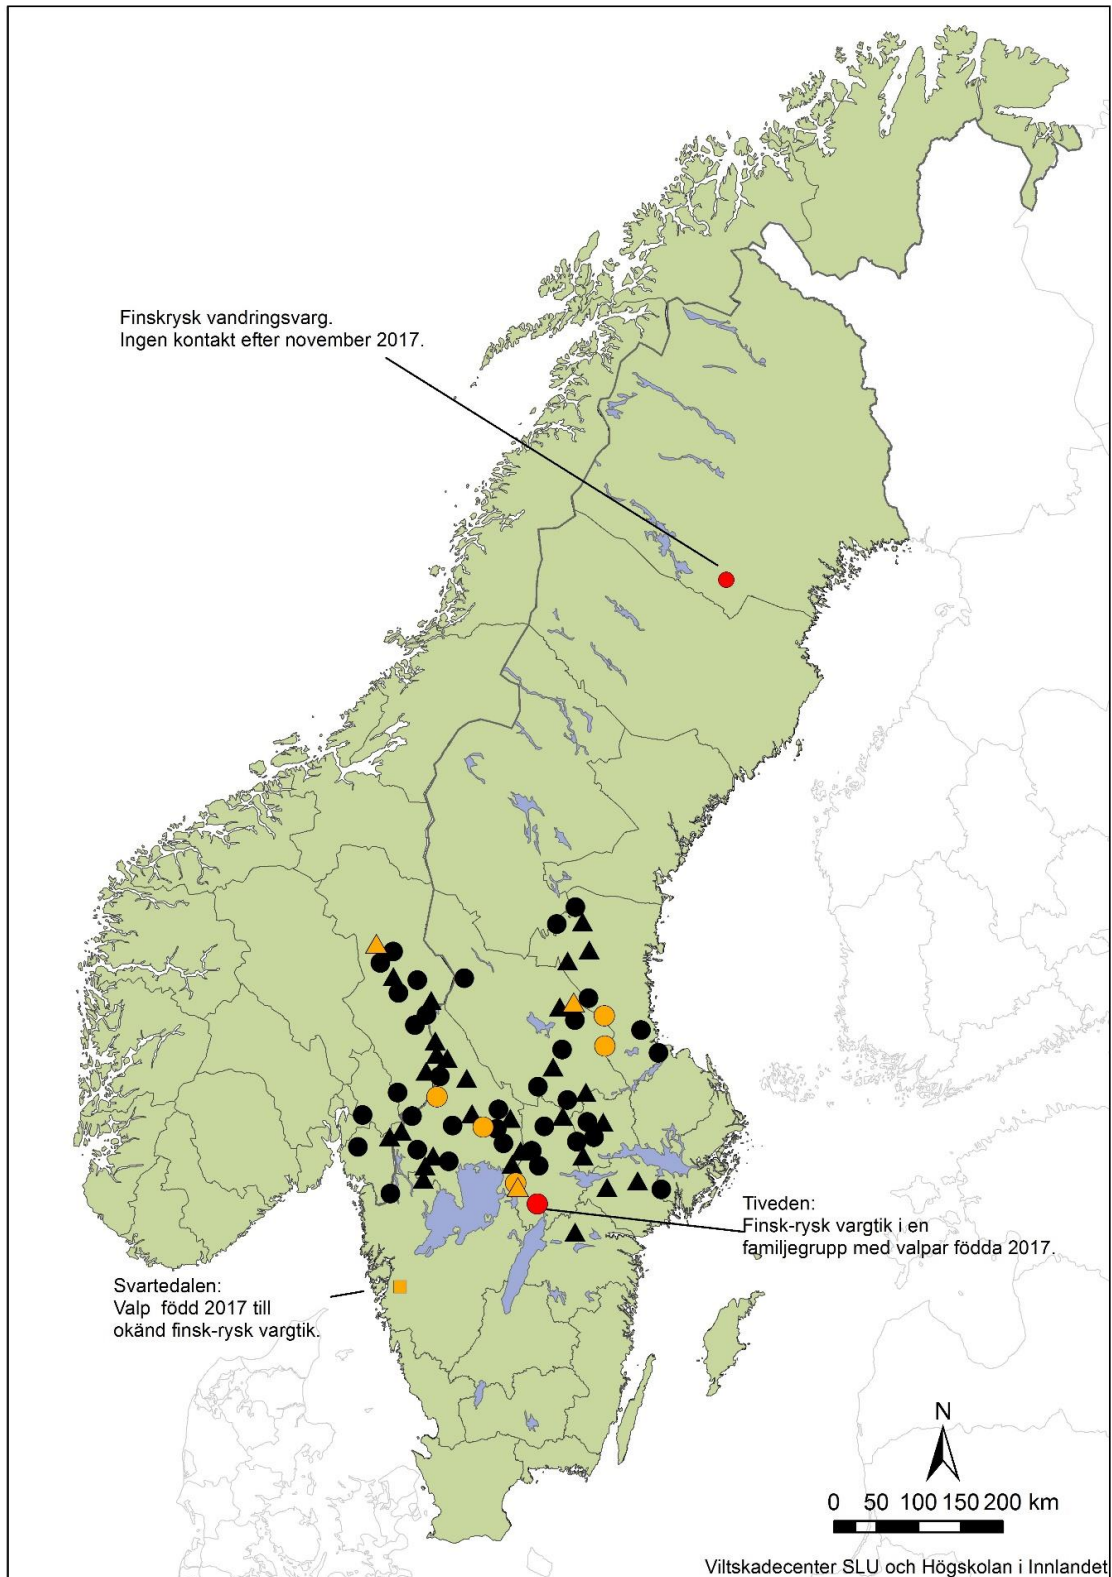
Finskrysk vandringsvarg.
Ingen kontakt efter november 2017.

Tiveden:
Finsk-rysk vargtik i en familjegrupp med valpar födda 2017.

Svartedalen:
Valp född 2017 till okänd finsk-rysk vargtik.

N

0 50 100 150 200 km

Viltskadecenter SLU och Högskolan i Innlandet